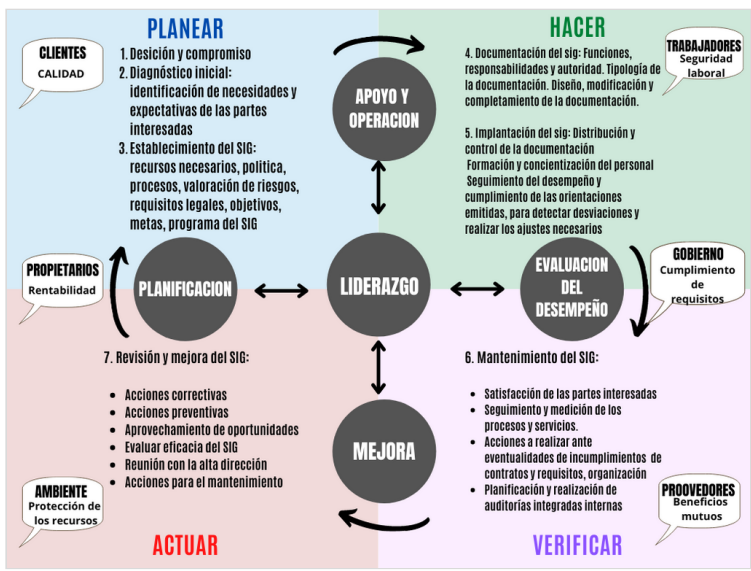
PLANEAR

CLIENTES
CALIDAD

1. Desición y compromiso
2. Diagnóstico inicial: identificación de necesidades y expectativas de las partes interesadas
3. Establecimiento del SIG: recursos necesarios, politica, procesos, valoración de riesgos, requisitos legales, objetivos, metas, programa del SIG

HACER

TRABAJADORES
Seguridad laboral

4. Documentación del sig: Funciones, responsabilidades y autoridad. Tipología de la documentación. Diseño, modificación y completamiento de la documentación.

5. Implantación del sig: Distribución y control de la documentación
Formación y concientización del personal
Seguimiento del desempeño y cumplimiento de las orientaciones emitidas, para detectar desviaciones y realizar los ajustes necesarios

APOYO Y OPERACION

PROPIETARIOS
Rentabilidad

PLANIFICACION

LIDERAZGO

EVALUACION DEL DESEMPEÑO

GOBIERNO
Cumplimiento de requisitos

7. Revisión y mejora del SIG:

- Acciones correctivas
- Acciones preventivas
- Aprovechamiento de oportunidades
- Evaluar eficacia del SIG
- Reunión con la alta dirección
- Acciones para el mantenimiento

MEJORA

6. Mantenimiento del SIG:

- Satisfacción de las partes interesadas
- Seguimiento y medición de los procesos y servicios.
- Acciones a realizar ante eventualidades de incumplimientos de contratos y requisitos, organización
- Planificación y realización de auditorías integradas internas

AMBIENTE
Protección de los recursos

PROOVEDORES
Beneficios mutuos

ACTUAR

VERIFICAR